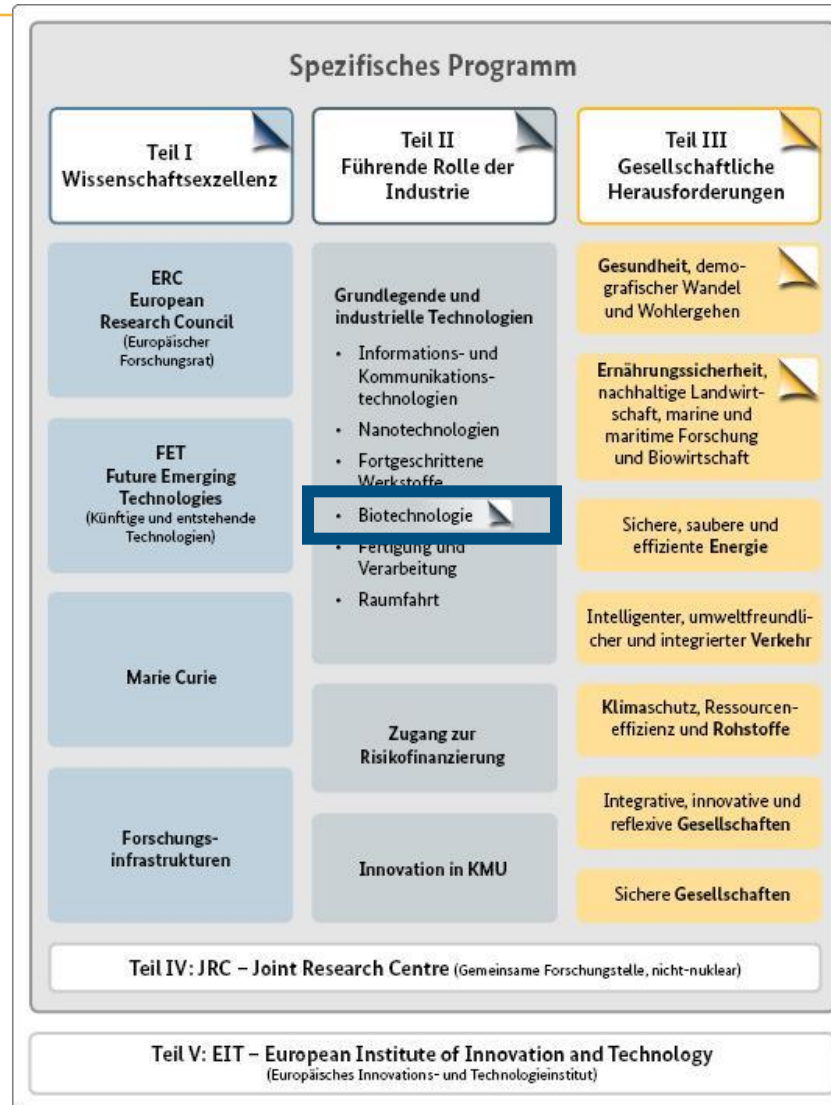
Spezifisches Programm

Teil I
Wissenschaftsexzellenz

ERC
European
Research Council
(Europäischer Forschungsrat)

FET
Future Emerging Technologies
(Künftige und entstehende Technologien)

Marie Curie

Forschungsinfrastrukturen

Teil II
Führende Rolle der Industrie

Grundlegende und industrielle Technologien

- Informations- und Kommunikationstechnologien
- Nanotechnologien
- Fortgeschrittene Werkstoffe
- Biotechnologie
- Fertigung und Verarbeitung
- Raumfahrt

Zugang zur Risikofinanzierung

Innovation in KMU

Teil III
Gesellschaftliche Herausforderungen

Gesundheit, demografischer Wandel und Wohlergehen

Ernährungssicherheit, nachhaltige Landwirtschaft, marine und maritime Forschung und Biowirtschaft

Sichere, saubere und effiziente Energie

Intelligenter, umweltfreundlicher und integrierter Verkehr

Klimaschutz, Ressourceneffizienz und Rohstoffe

Integrative, innovative und reflexive Gesellschaften

Sichere Gesellschaften

Teil IV: JRC – Joint Research Centre (Gemeinsame Forschungstelle, nicht-nuklear)

Teil V: EIT – European Institute of Innovation and Technology
(Europäisches Innovations- und Technologieinstitut)